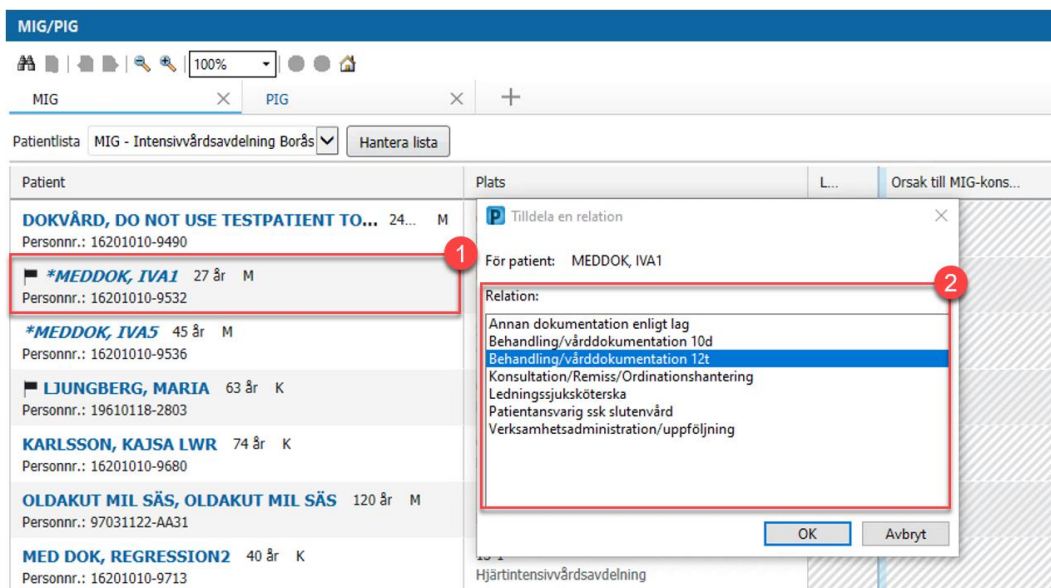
MIG/PIG

100%

MIG ×
PIG ×
+

Patientlista MIG - Intensivvårdsavdelning Borås
Hantera lista

| Patient | Plats | L... | Orsak till MIG-kons... |
|---|---|---|---|
| DOKVÅRD, DO NOT USE TESTPATIENT TO... 24... M Personnr.: 16201010-9490 | | | |
| *MEDDOK, IVA1 27 år M Personnr.: 16201010-9532 | | | |
| *MEDDOK, IVA5 45 år M Personnr.: 16201010-9536 | | | |
| LJUNGBERG, MARIA 63 år K Personnr.: 19610118-2803 | | | |
| KARLSSON, KAJSA LWR 74 år K Personnr.: 16201010-9680 | | | |
| OLDAKUT MIL SÄS, OLDAKUT MIL SÄS 120 år M Personnr.: 97031122-AA31 | | | |
| MED DOK, REGRESSION2 40 år K Personnr.: 16201010-9713 | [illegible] Hjärtintensivvårdsavdelning | | |

1

Tilldela en relation ×

För patient: MEDDOK, IVA1

2

Relation:
Annan dokumentation enligt lag
Behandling/vårddokumentation 10d
Behandling/vårddokumentation 12t
Konsultation/Remiss/Ordinationshantering
Ledningssjuksköterska
Patientansvarig ssk slutenvård
Verksamhetsadministration/uppföljning

OK
Avbryt